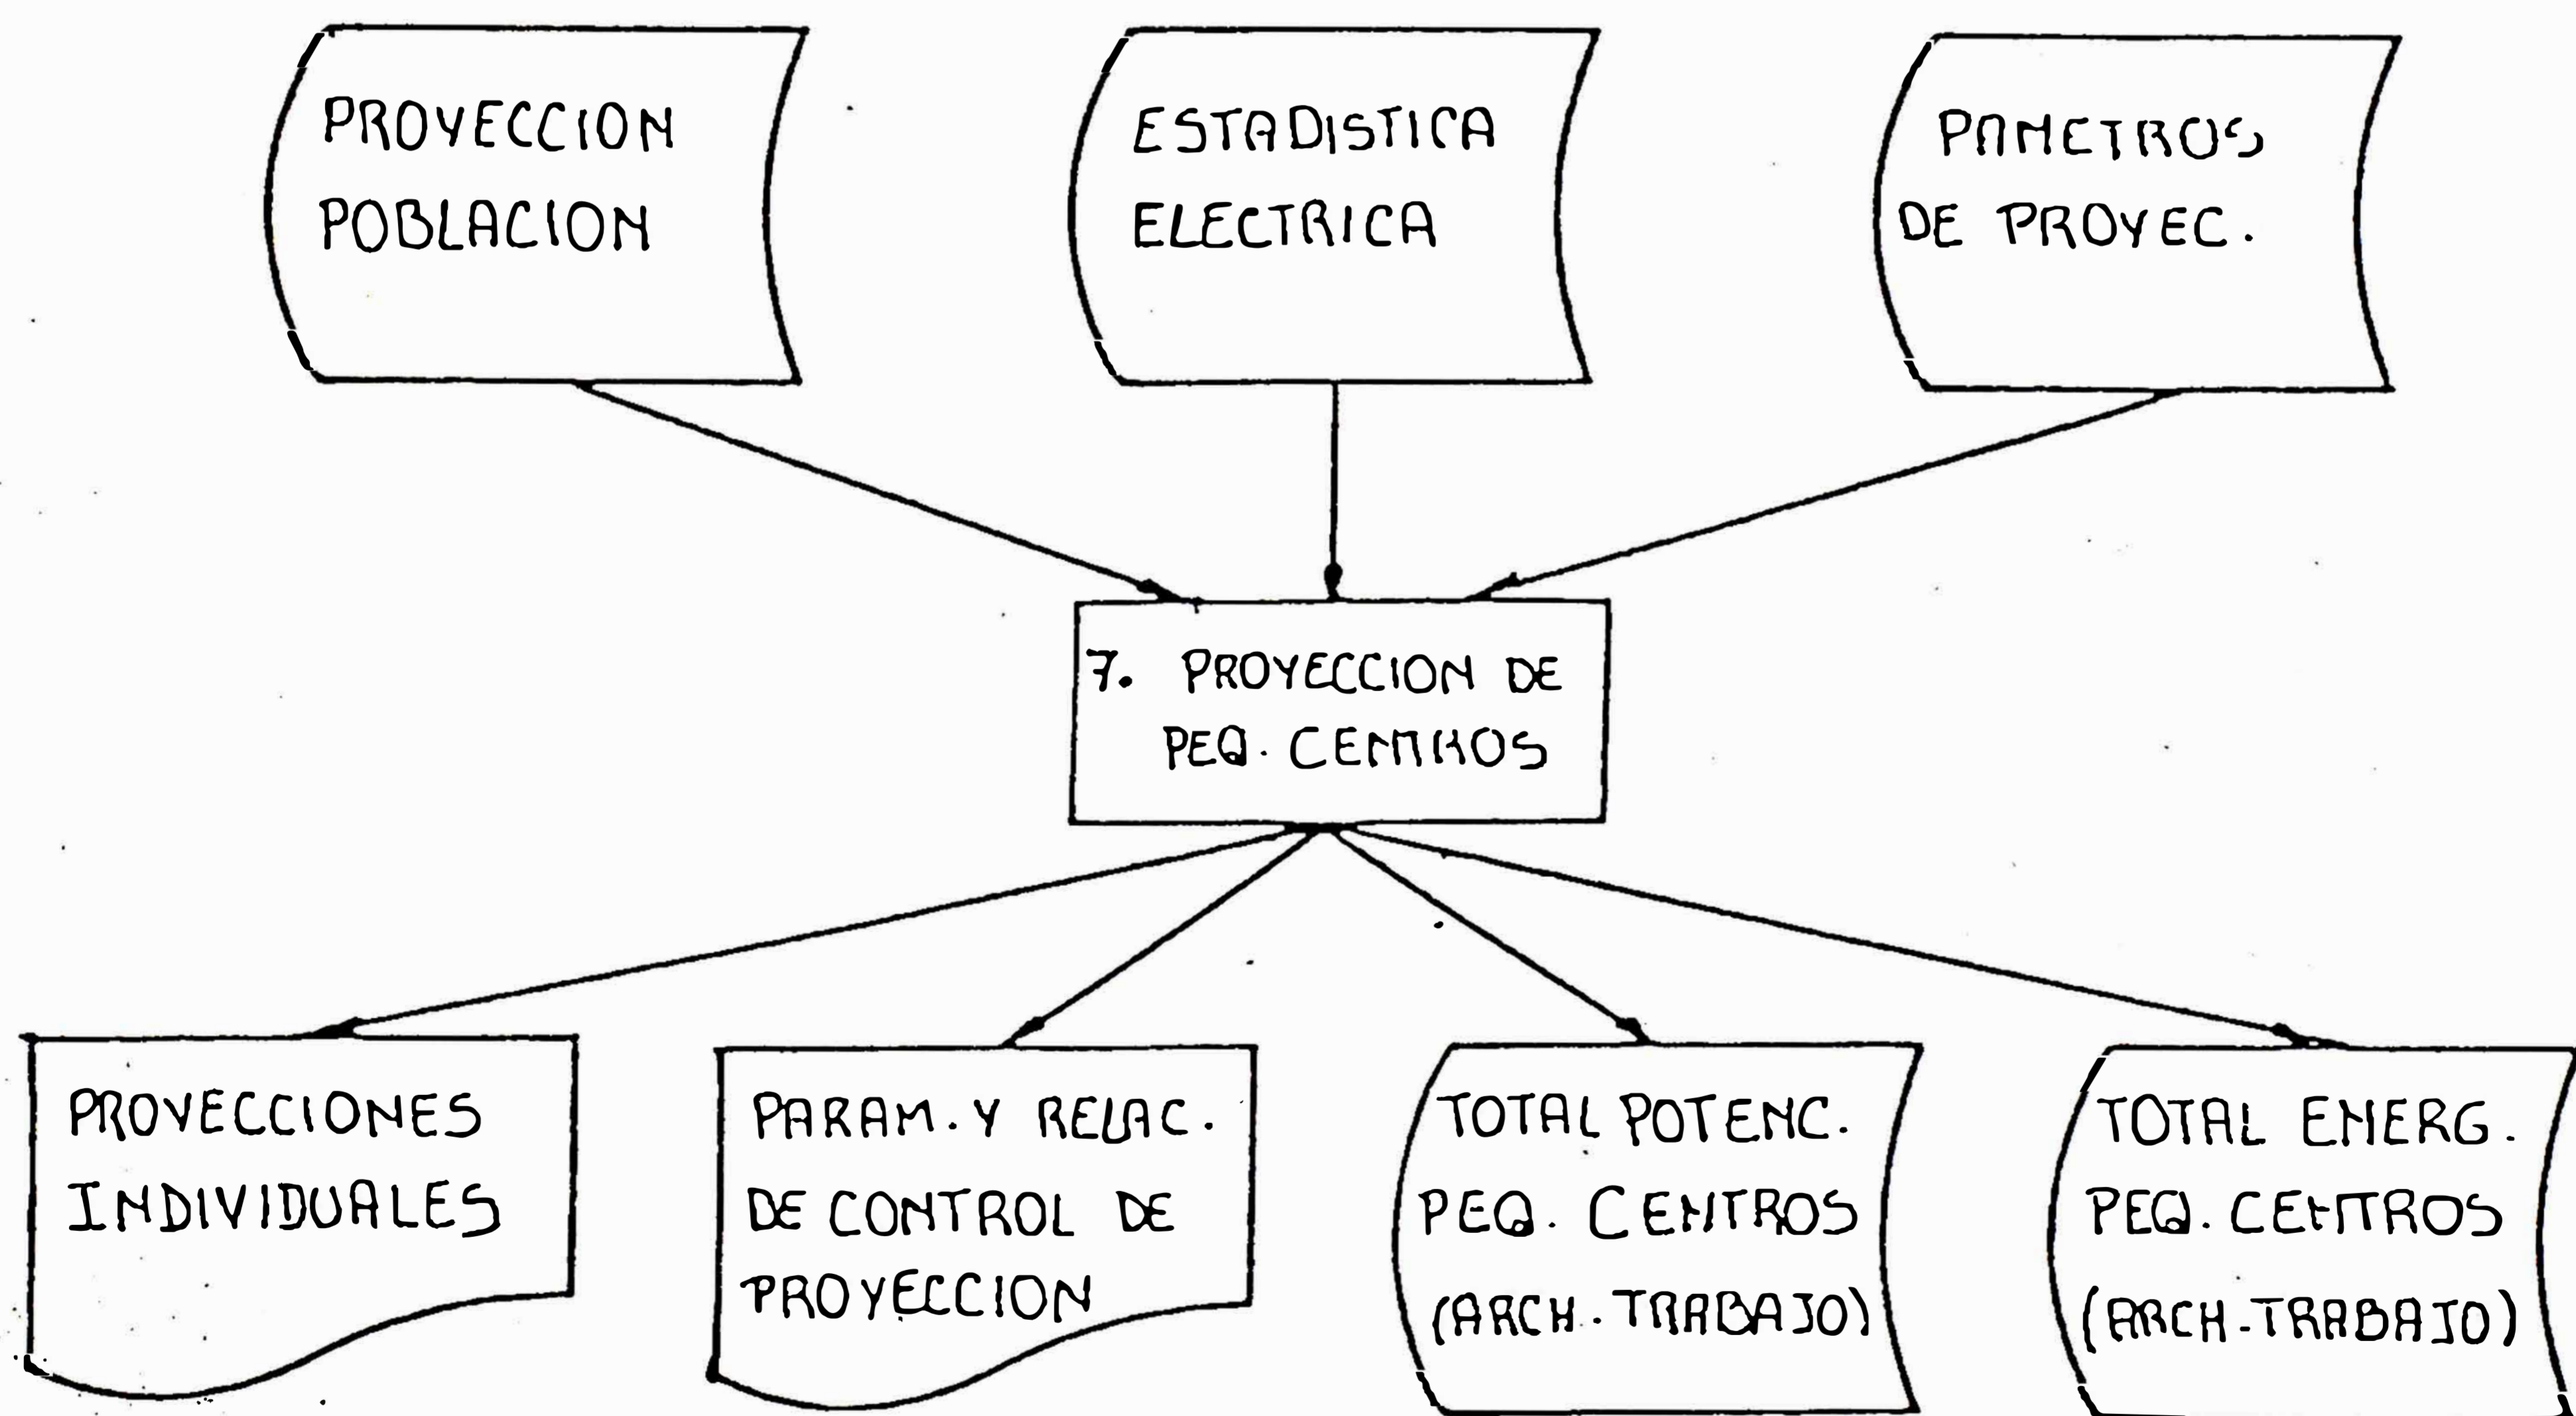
PROYECCION POBLACION

ESTADISTICA ELECTRICA

PAMETROS DE PROYEC.

7. PROYECCION DE PEQ. CENTROS

PROYECCIONES INDIVIDUALES

PARAM. Y RELAC. DE CONTROL DE PROYECCION

TOTAL POTENC. PEQ. CENTROS (ARCH. TRABAJO)

TOTAL ENERG. PEQ. CENTROS (ARCH. TRABAJO)